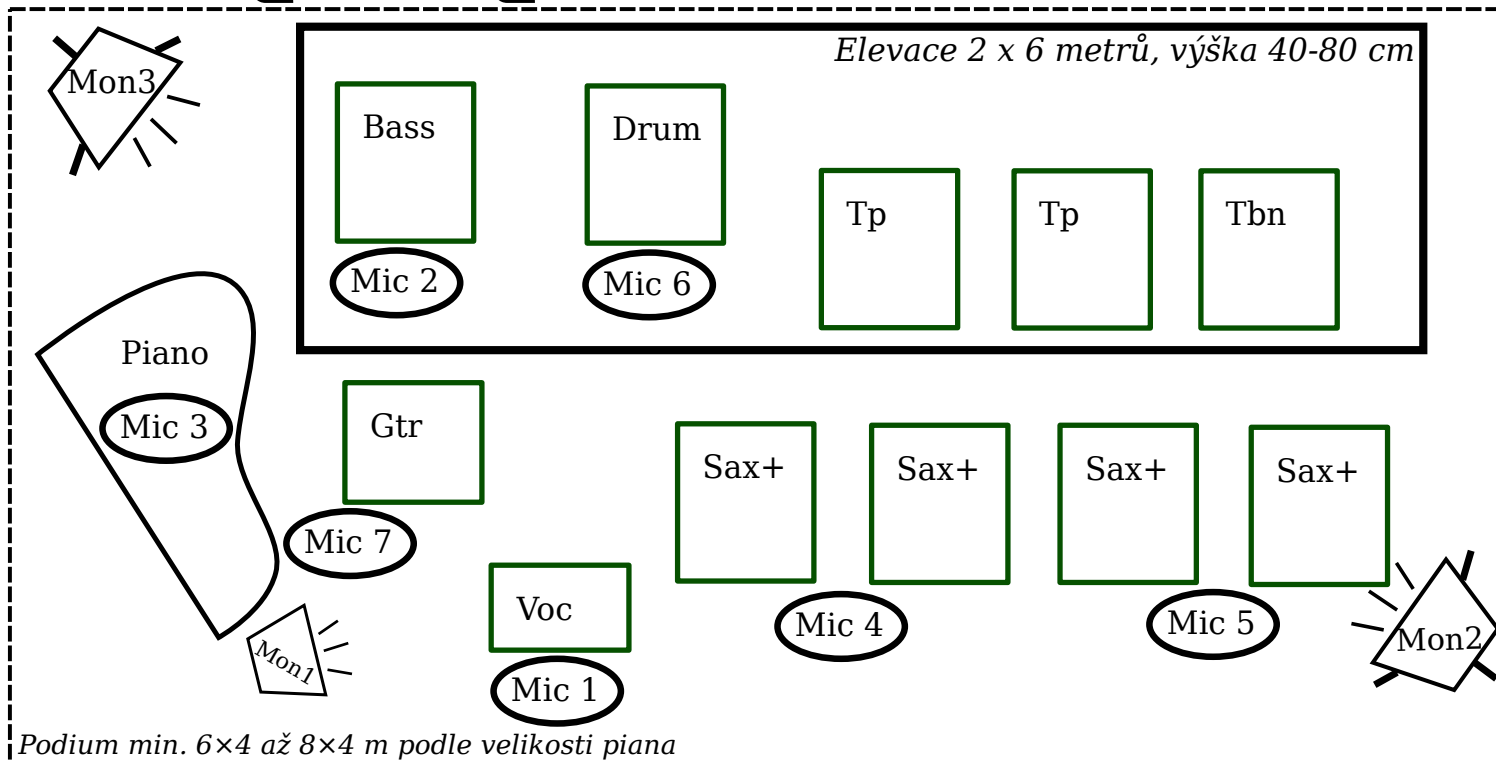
Mon3

Elevace 2 x 6 metrů, výška 40-80 cm

Bass

Drum

Tp

Tp

Tbn

Mic 2

Mic 6

Piano

Mic 3

Gtr

Sax+

Sax+

Sax+

Sax+

Mic 7

Voc

Mic 4

Mic 5

Mon2

Mon1

Mic 1

Podium min. 6×4 až 8×4 m podle velikosti piana